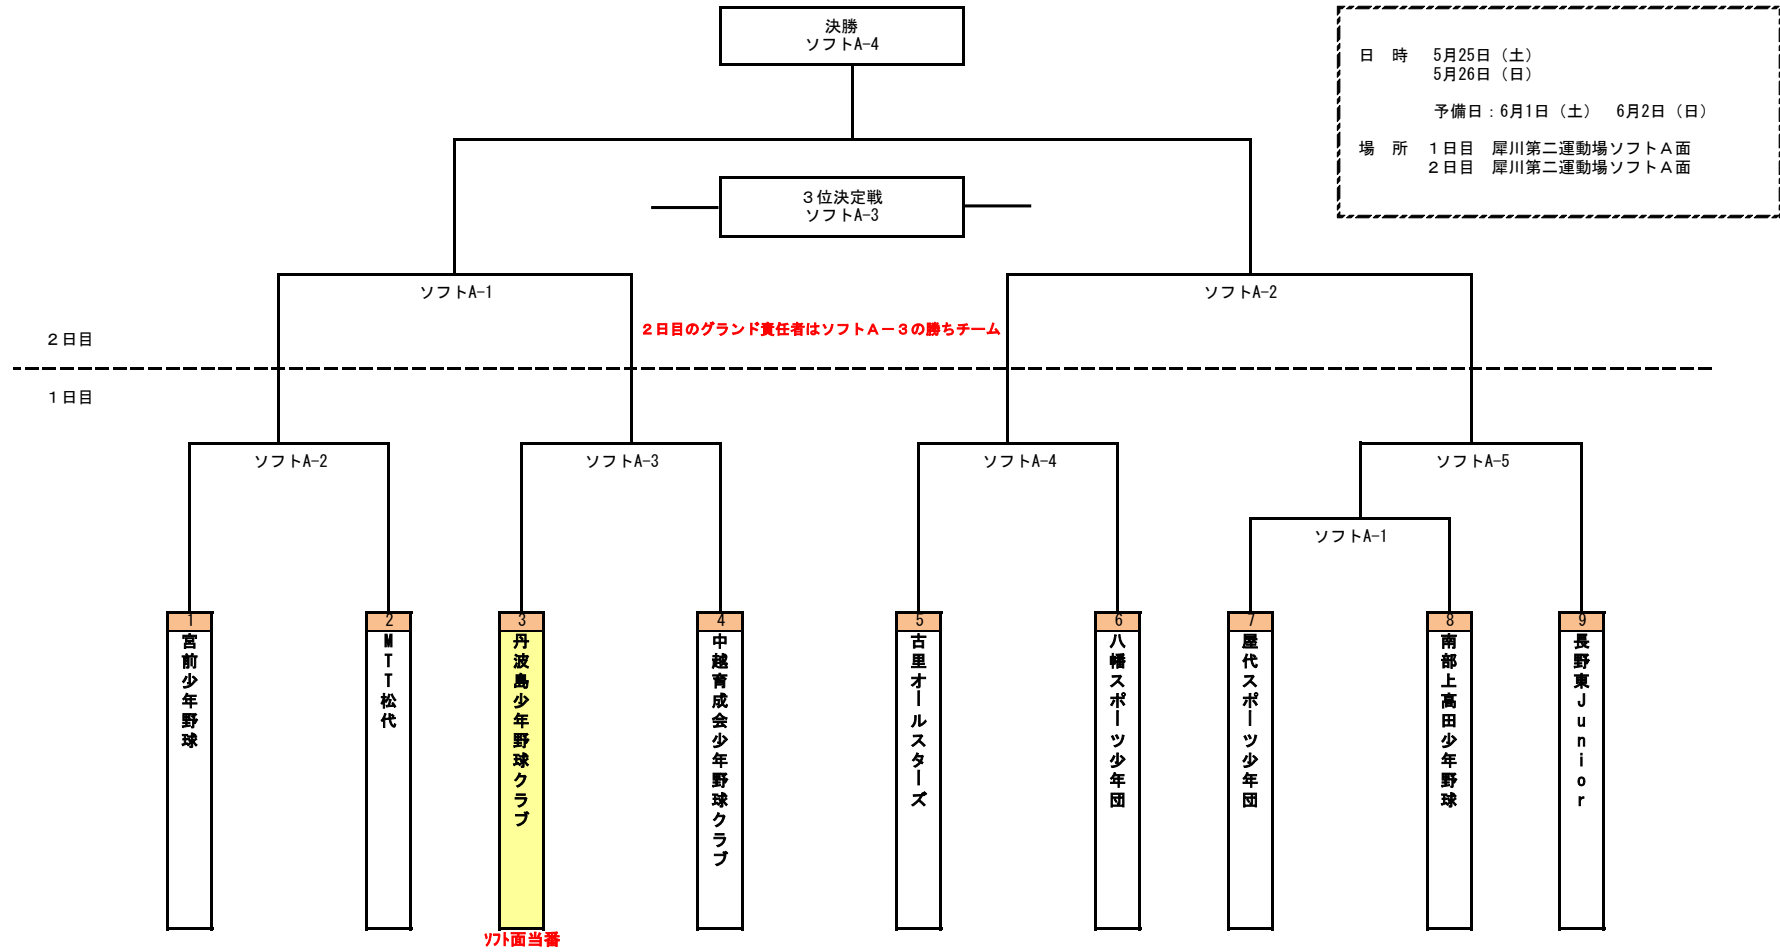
決勝
ソフトA-4

日　時　　5月25日（土）
　　　　　5月26日（日）

予備日：6月1日（土）　6月2日（日）

場　所　　1日目　犀川第二運動場ソフトＡ面
　　　　　2日目　犀川第二運動場ソフトＡ面

３位決定戦
ソフトA-3

ソフトA-1

ソフトA-2

２日目

２日目のグランド責任者はソフトＡ－３の勝ちチーム

１日目

ソフトA-2

ソフトA-3

ソフトA-4

ソフトA-5

ソフトA-1

1 宮前少年野球

2 MTT松代

3 丹波島少年野球クラブ

4 中越育成会少年野球クラブ

5 古里オールスターズ

6 八幡スポーツ少年団

7 屋代スポーツ少年団

8 南部上高田少年野球

9 長野東Junior

ソフト面当番